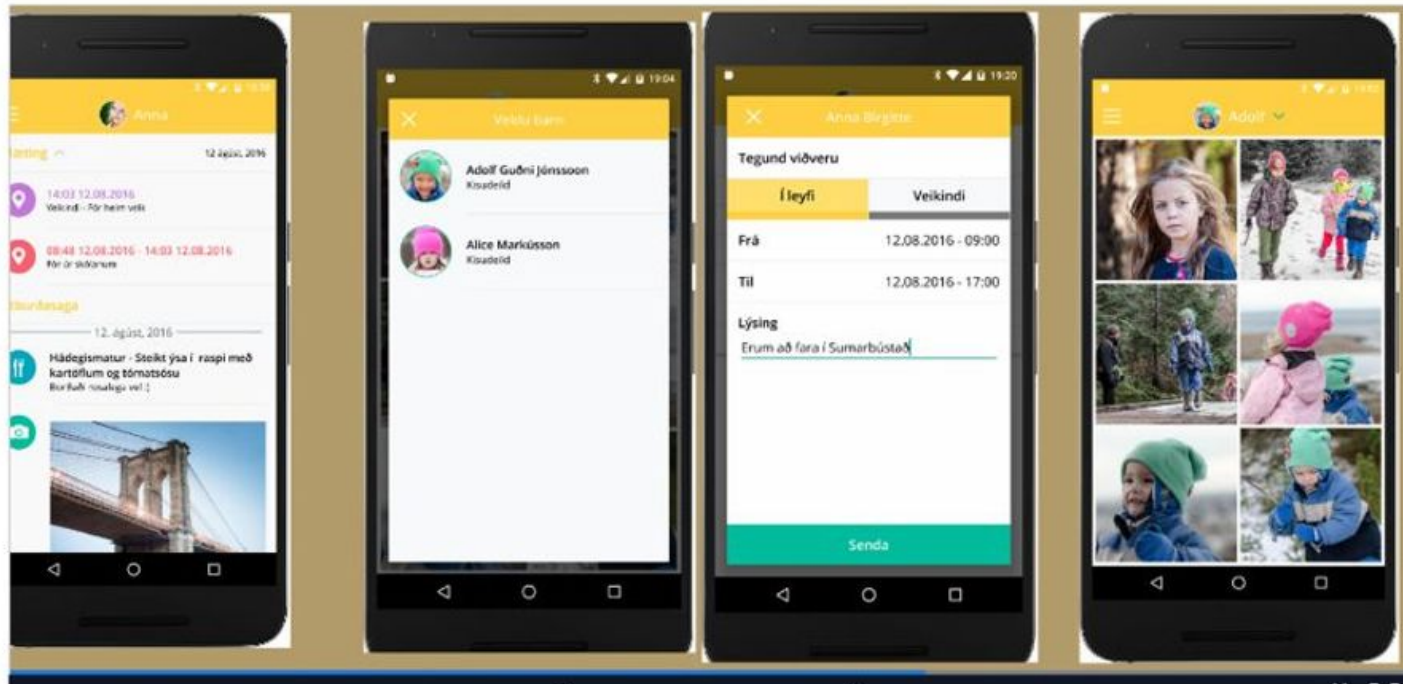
Anna

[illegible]

12 ágúst, 2016

14:03 12.08.2016
Veikindi - Fór heim veik

08:48 12.08.2016 - 14:03 12.08.2016
Fór úr skólanum

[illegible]

12. ágúst, 2016

Hádegismatur - Steikt ýsa í raspi með kartöflum og tómatsósu
Borðaði rosalega vel :)

19:04

Veldu barn

Adolf Guðni Jónssoon
Kisudeild

Alice Markússon
Kisudeild

19:20

Anna Birgitte

Tegund viðveru

Í leyfi

Veikindi

Frá

12.08.2016 - 09:00

Til

12.08.2016 - 17:00

Lýsing

Erum að fara í Sumarbústað

Senda

Adolf